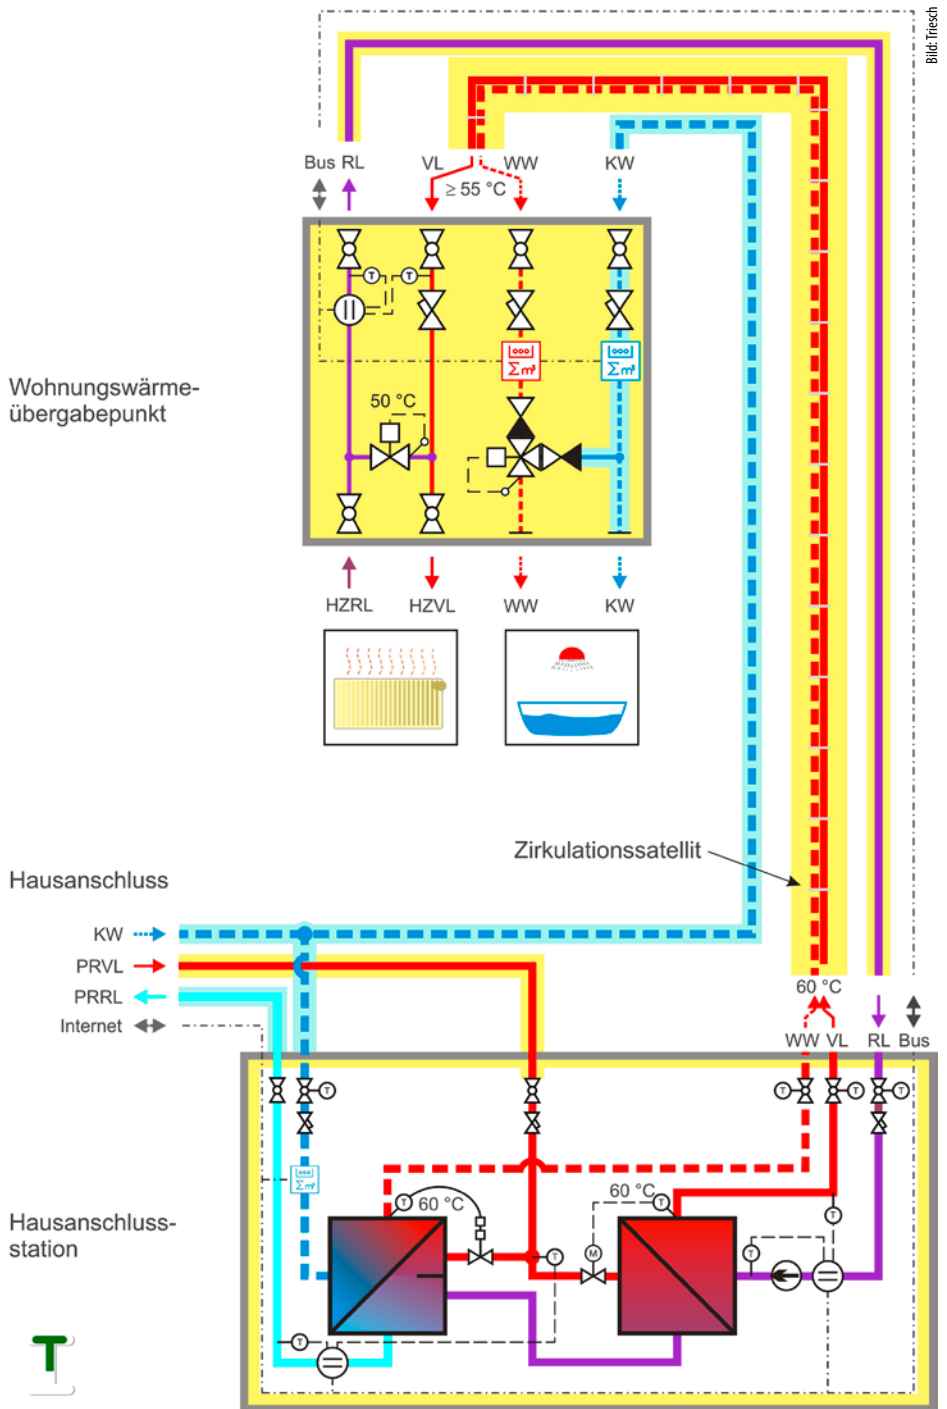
Bild: Triesch

Bus RL

VL

WW

KW

≥ 55 °C

Wohnungswärmeübergabepunkt

50 °C

HZRL

HZVL

WW

KW

Zirkulationssatellit

Hausanschluss

KW

PRVL

PRRL

Internet

60 °C

WW VL

RL Bus

Hausanschlussstation

60 °C

60 °C